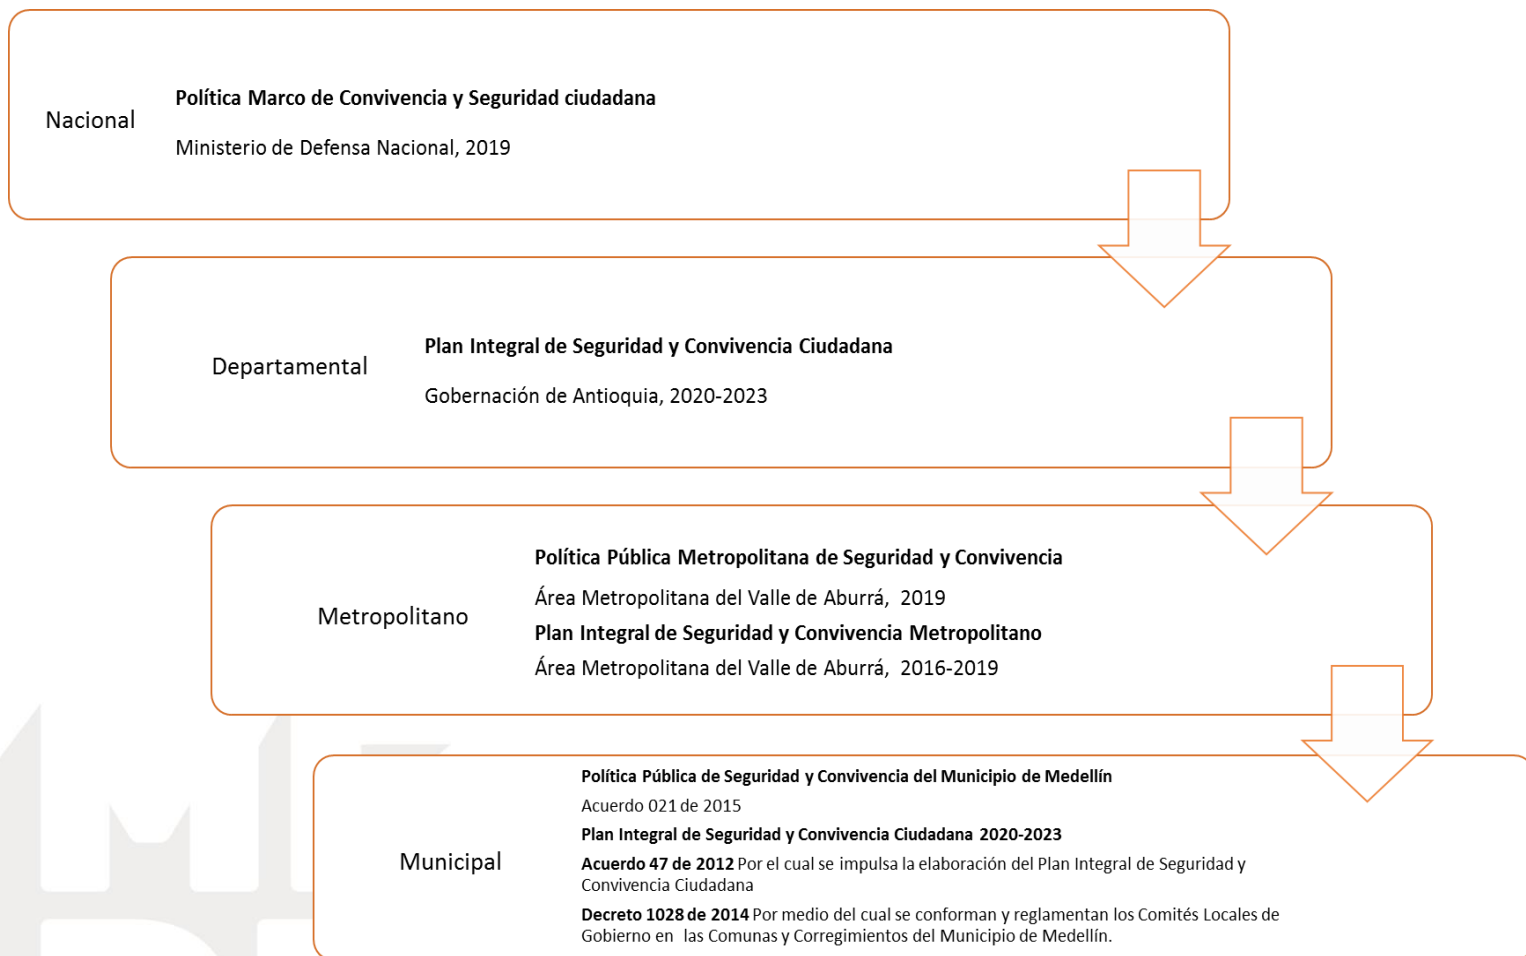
Nacional

Política Marco de Convivencia y Seguridad ciudadana

Ministerio de Defensa Nacional, 2019

Departamental

Plan Integral de Seguridad y Convivencia Ciudadana

Gobernación de Antioquia, 2020-2023

Metropolitano

Política Pública Metropolitana de Seguridad y Convivencia

Área Metropolitana del Valle de Aburrá, 2019

Plan Integral de Seguridad y Convivencia Metropolitano

Área Metropolitana del Valle de Aburrá, 2016-2019

Municipal

Política Pública de Seguridad y Convivencia del Municipio de Medellín

Acuerdo 021 de 2015

Plan Integral de Seguridad y Convivencia Ciudadana 2020-2023

Acuerdo 47 de 2012 Por el cual se impulsa la elaboración del Plan Integral de Seguridad y Convivencia Ciudadana

Decreto 1028 de 2014 Por medio del cual se conforman y reglamentan los Comités Locales de Gobierno en las Comunas y Corregimientos del Municipio de Medellín.